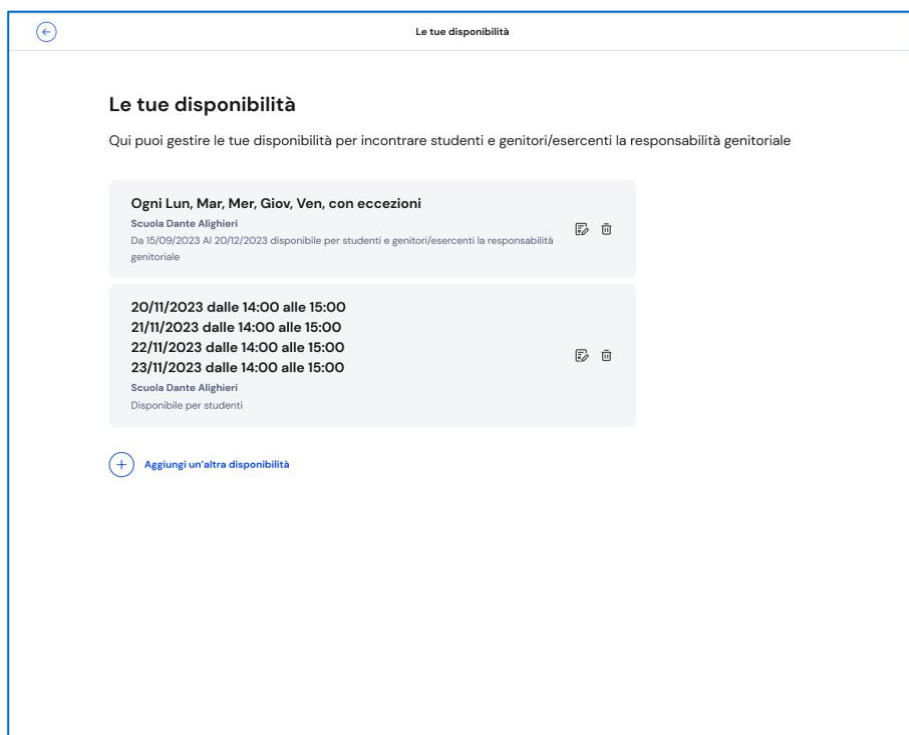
Le tue disponibilità

Le tue disponibilità

Qui puoi gestire le tue disponibilità per incontrare studenti e genitori/esercenti la responsabilità genitoriale

Ogni Lun, Mar, Mer, Giov, Ven, con eccezioni
Scuola Dante Alighieri
Da 15/09/2023 Al 20/12/2023 disponibile per studenti e genitori/esercenti la responsabilità genitoriale

20/11/2023 dalle 14:00 alle 15:00
21/11/2023 dalle 14:00 alle 15:00
22/11/2023 dalle 14:00 alle 15:00
23/11/2023 dalle 14:00 alle 15:00
Scuola Dante Alighieri
Disponibile per studenti

Aggiungi un'altra disponibilità